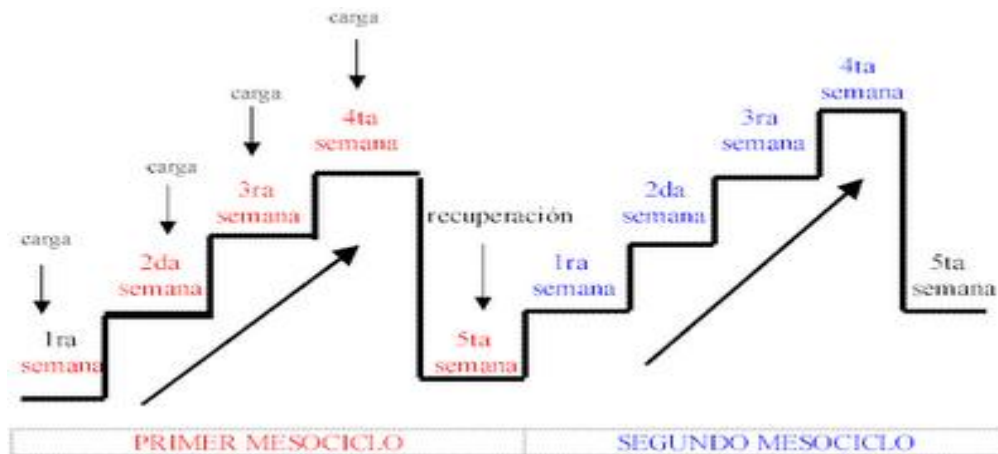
carga

carga

carga

carga

1ra semana

2da semana

3ra semana

4ta semana

recuperación

5ta semana

1ra semana

2da semana

3ra semana

4ta semana

5ta semana

| PRIMER MESOCICLO | SEGUNDO MESOCICLO |
|---|---|